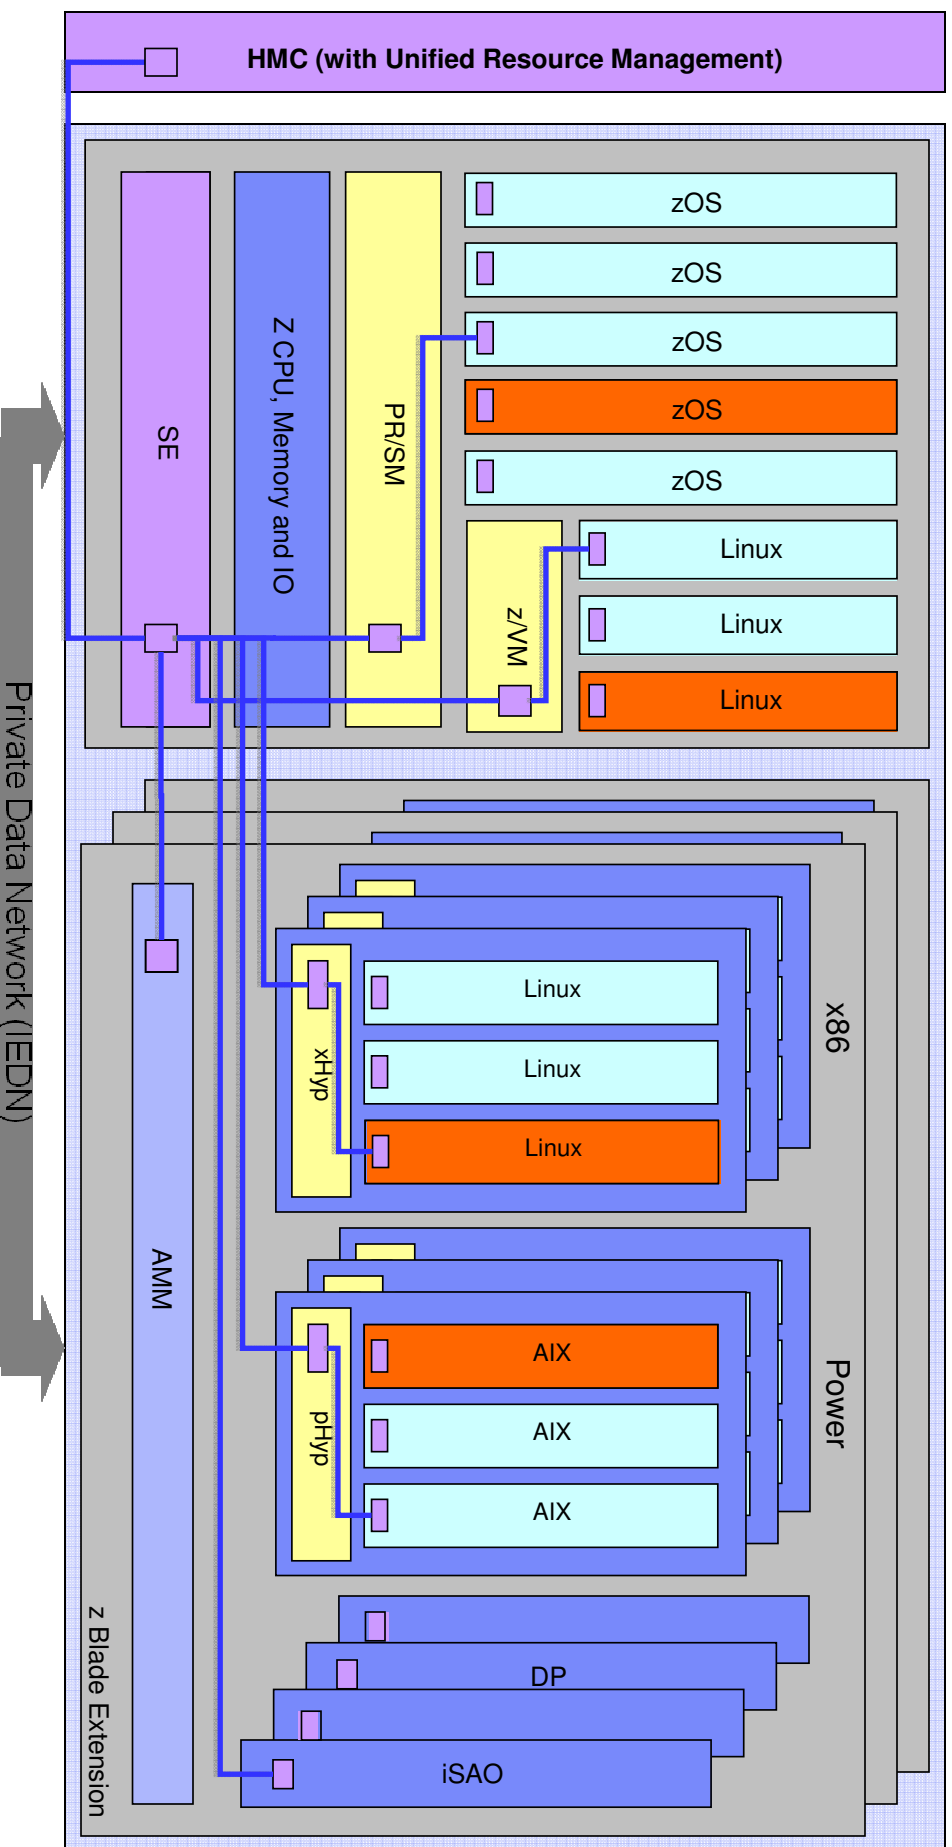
HMC (with Unified Resource Management)

Private Data Network (IEDN)

SE

Z CPU, Memory and IO

PR/SM

zOS
zOS
zOS
zOS
zOS

z/VM

Linux
Linux
Linux

xHyp

Linux
Linux
Linux

x86

AMM

pHyp

AIX
AIX
AIX

Power

DP

iSAO

z Blade Extension